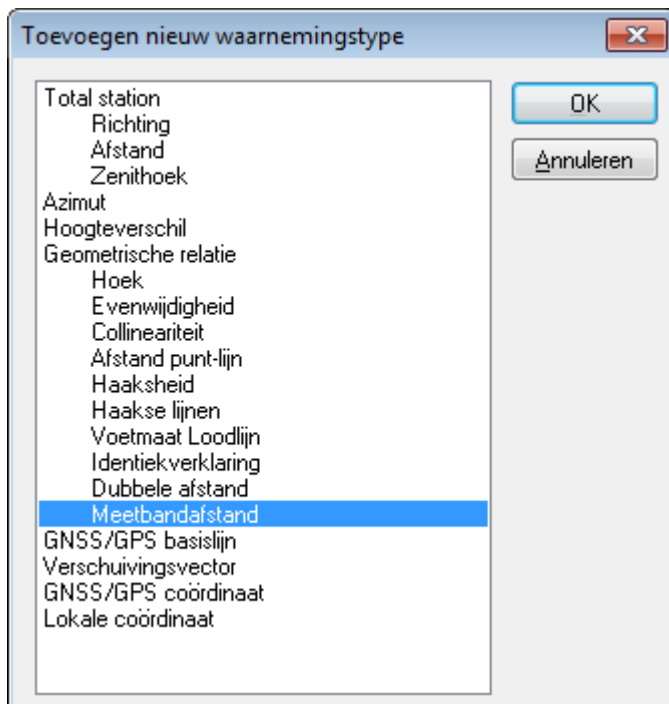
Toevoegen nieuw waarnemingstype

Total station
Richting
Afstand
Zenithoek
Azimut
Hoogteverschil
Geometrische relatie
Hoek
Evenwijdigheid
Collineariteit
Afstand punt-lijn
Haaksheid
Haakse lijnen
Voetmaat Loodlijn
Identiekverklaring
Dubbele afstand
Meetbandafstand
GNSS/GPS basislijn
Verschuivingsvector
GNSS/GPS coördinaat
Lokale coördinaat

OK
Annuleren